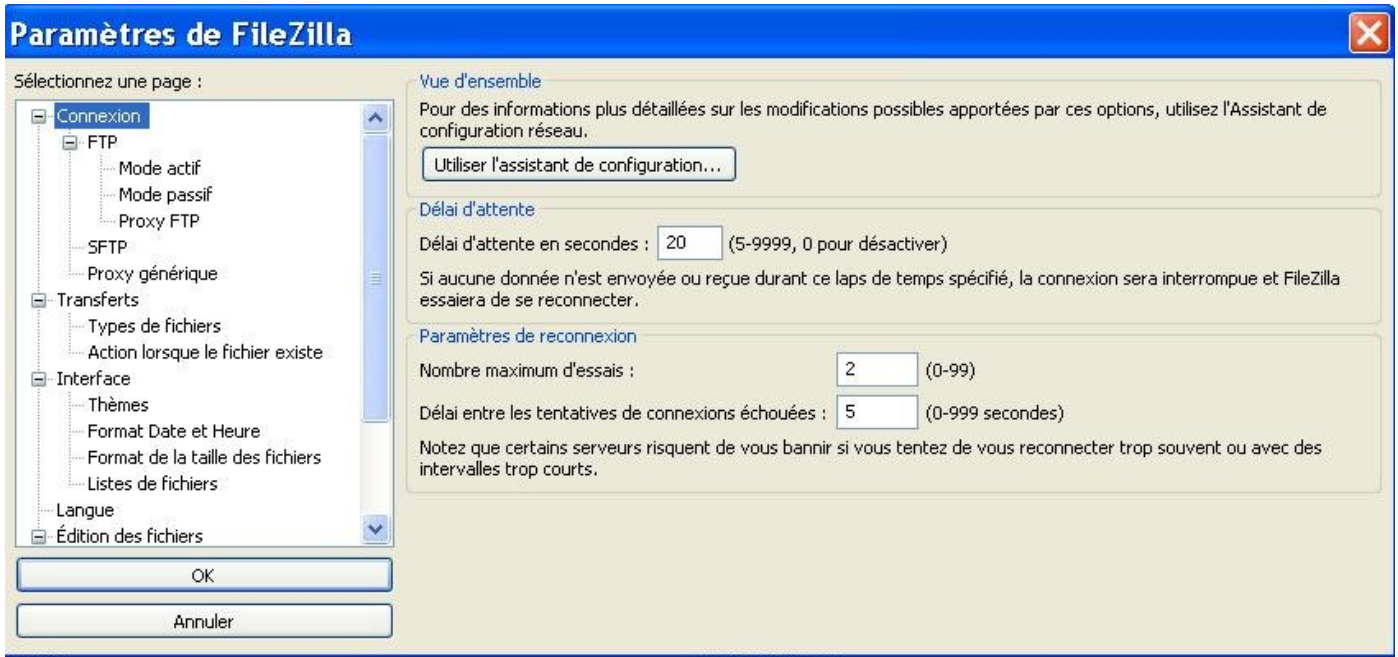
Paramètres de FileZilla

Sélectionnez une page :

Connexion
FTP
Mode actif
Mode passif
Proxy FTP
SFTP
Proxy générique
Transferts
Types de fichiers
Action lorsque le fichier existe
Interface
Thèmes
Format Date et Heure
Format de la taille des fichiers
Listes de fichiers
Langue
Édition des fichiers

OK

Annuler

Vue d'ensemble

Pour des informations plus détaillées sur les modifications possibles apportées par ces options, utilisez l'Assistant de configuration réseau.

Utiliser l'assistant de configuration...

Délai d'attente

Délai d'attente en secondes : 20 (5-9999, 0 pour désactiver)

Si aucune donnée n'est envoyée ou reçue durant ce laps de temps spécifié, la connexion sera interrompue et FileZilla essaiera de se reconnecter.

Paramètres de reconnexion

Nombre maximum d'essais : 2 (0-99)

Délai entre les tentatives de connexions échouées : 5 (0-999 secondes)

Notez que certains serveurs risquent de vous bannir si vous tentez de vous reconnecter trop souvent ou avec des intervalles trop courts.